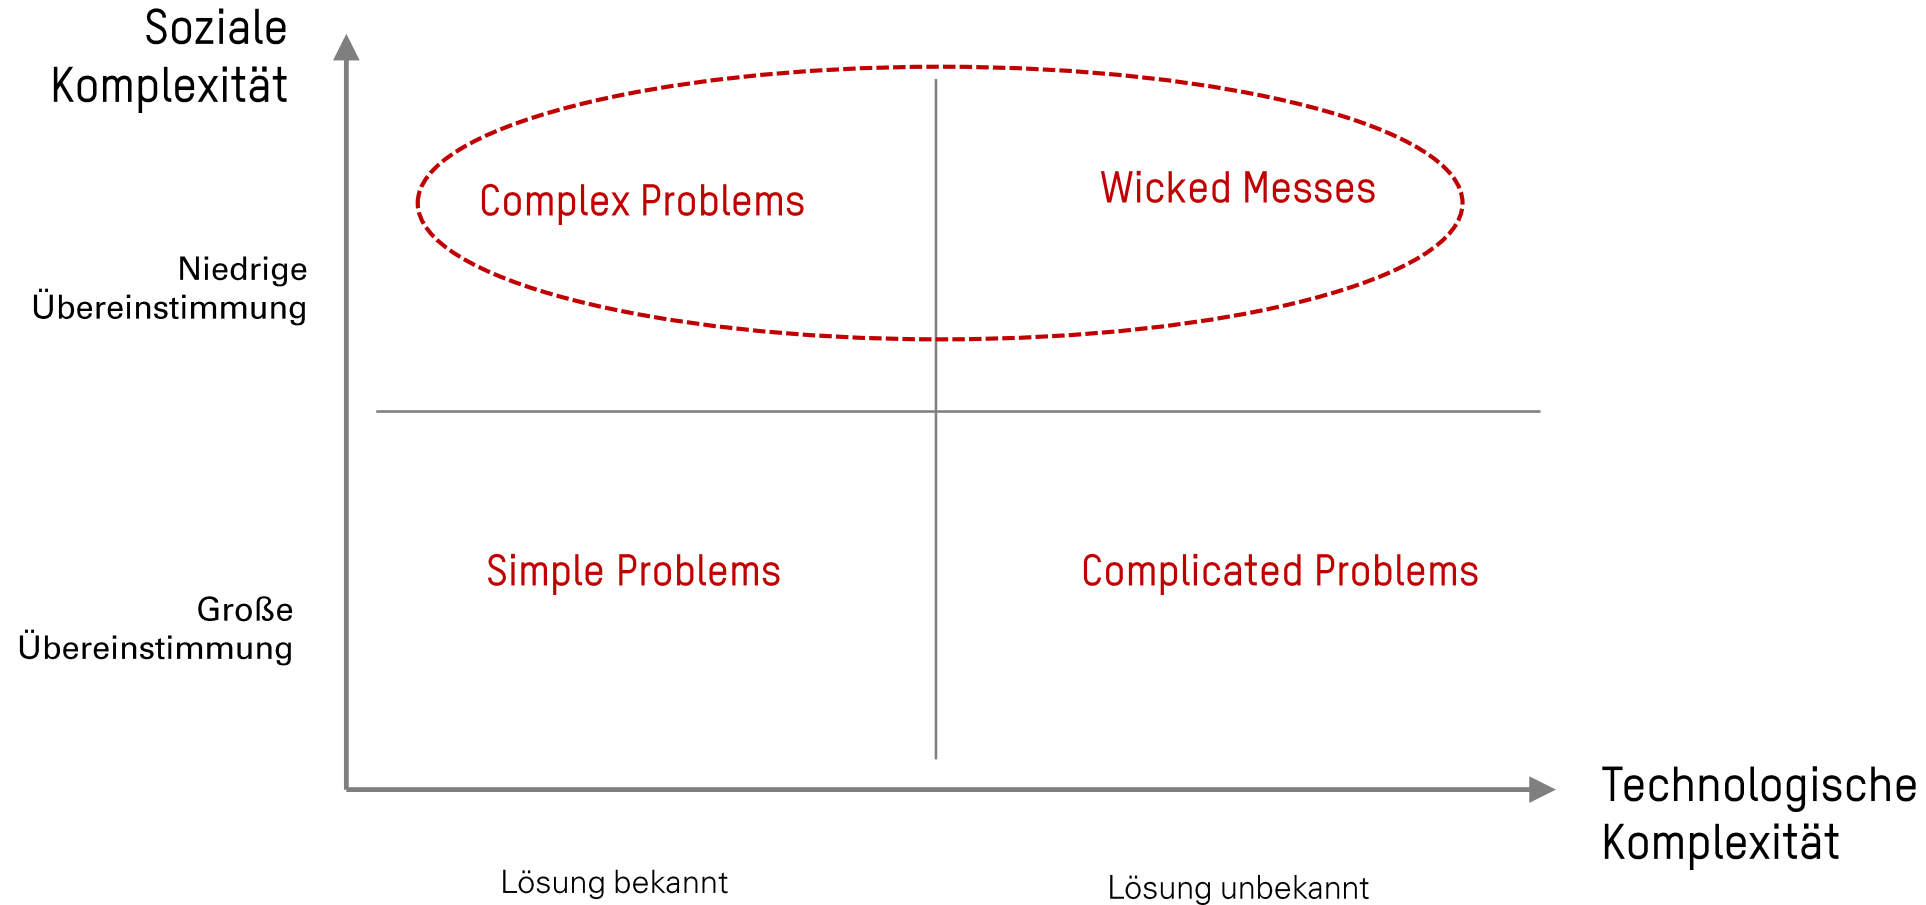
Soziale Komplexität

Complex Problems

Wicked Messes

Niedrige Übereinstimmung

Simple Problems

Complicated Problems

Große Übereinstimmung

Technologische Komplexität

Lösung bekannt

Lösung unbekannt